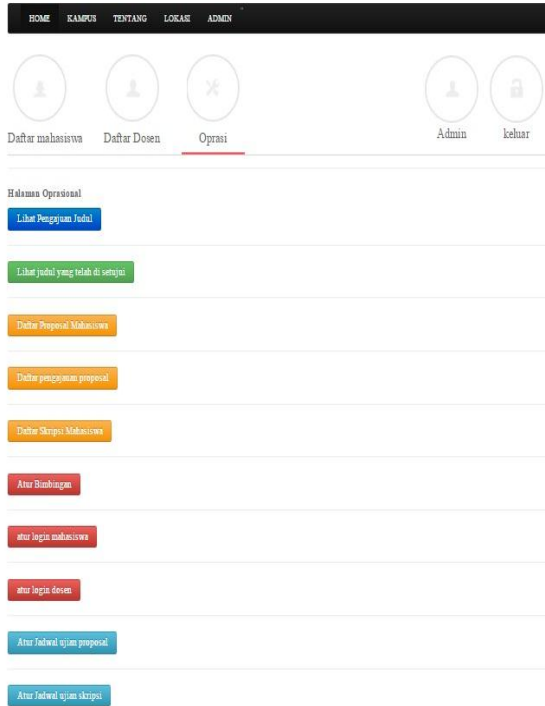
HOME KAMPUS TENTANG LOKASI ADMIN

Daftar mahasiswa Daftar Dosen Oprasi Admin keluar

Halaman Oprasional

Lihat Pengajuan Judul

Lihat judul yang telah di setujui

Daftar Proposal Mahasiswa

Daftar pengajauan proposal

Daftar Skripsi Mahasiswa

Atur Bimbingan

atur login mahasiswa

atur login dosen

Atur Jadwal ujian proposal

Atur Jadwal ujian skripsi